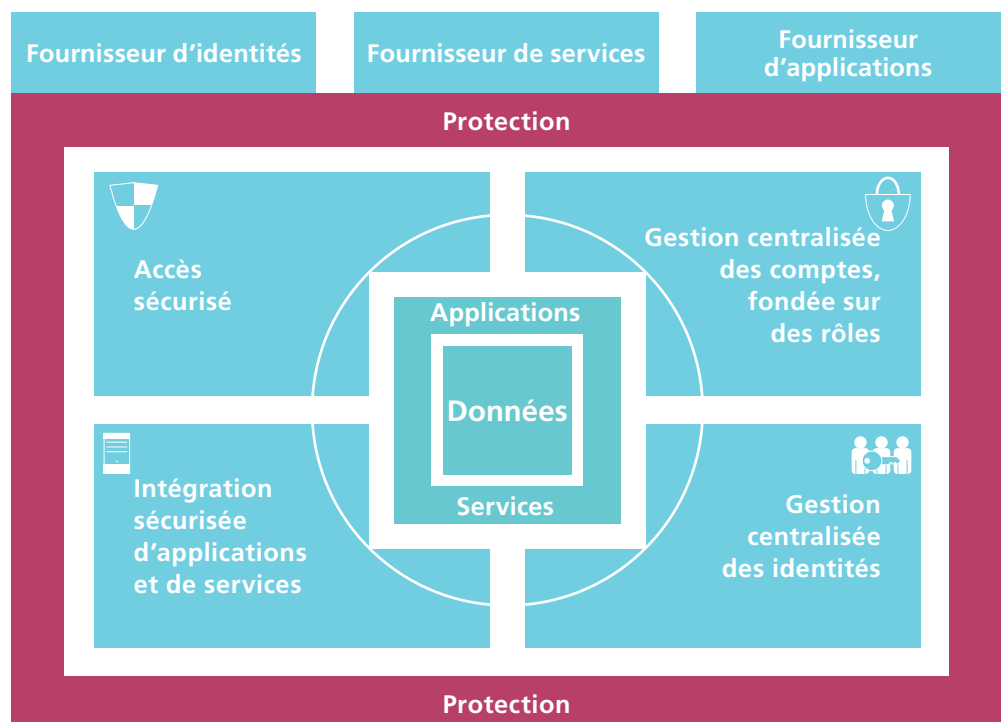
Fournisseur d’identités

Fournisseur de services

Fournisseur d’applications

Protection

Accès sécurisé

Gestion centralisée des comptes, fondée sur des rôles

Applications

Données

Services

Intégration sécurisée d’applications et de services

Gestion centralisée des identités

Protection